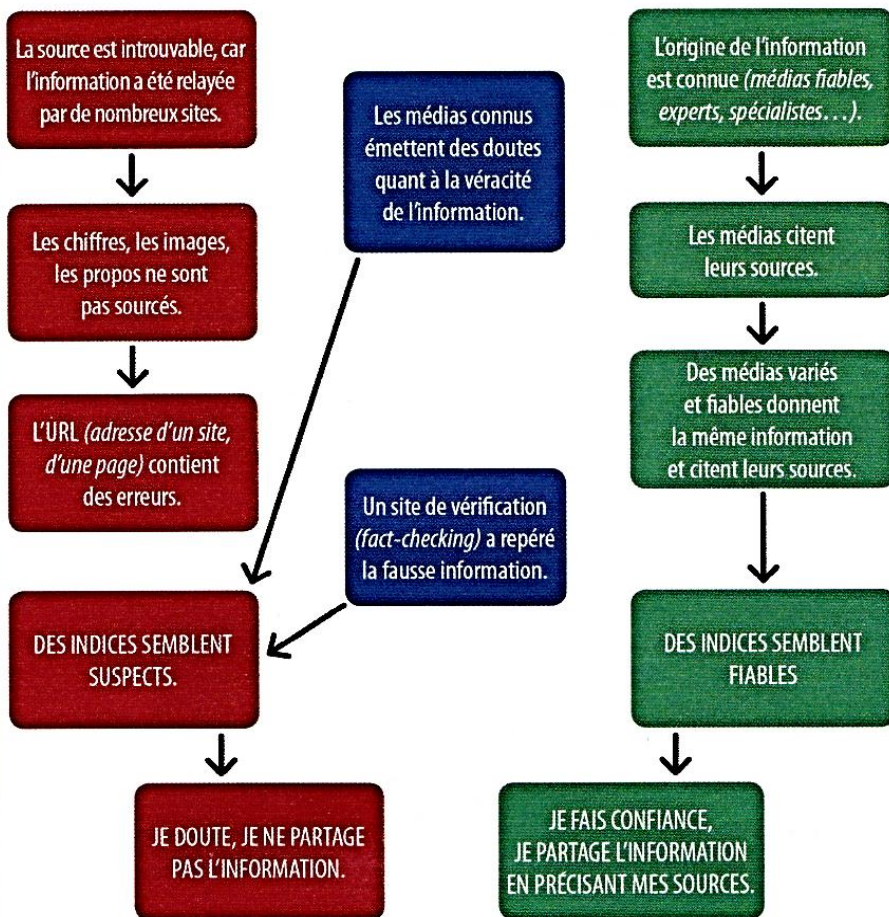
La source est introuvable, car l'information a été relayée par de nombreux sites.

Les chiffres, les images, les propos ne sont pas sourcés.

L'URL *(adresse d'un site, d'une page)* contient des erreurs.

Les médias connus émettent des doutes quant à la véracité de l'information.

Un site de vérification *(fact-checking)* a repéré la fausse information.

DES INDICES SEMBLENT SUSPECTS.

JE DOUTE, JE NE PARTAGE PAS L'INFORMATION.

L'origine de l'information est connue *(médias fiables, experts, spécialistes…)*.

Les médias citent leurs sources.

Des médias variés et fiables donnent la même information et citent leurs sources.

DES INDICES SEMBLENT FIABLES

JE FAIS CONFIANCE, JE PARTAGE L'INFORMATION EN PRÉCISANT MES SOURCES.